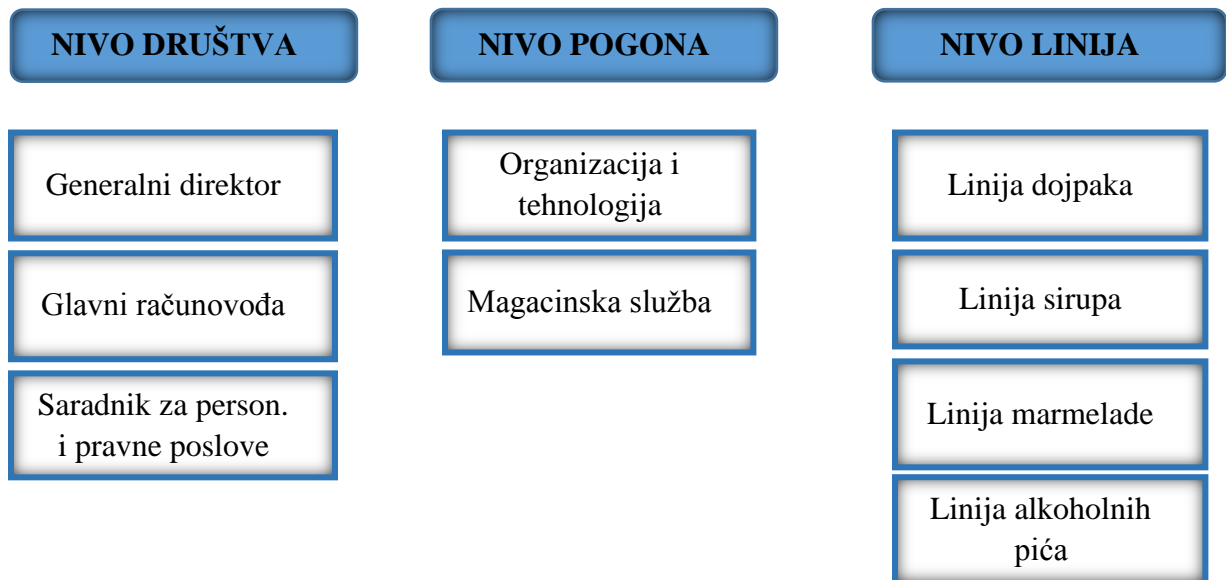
NIVO DRUŠTVA

Generalni direktor

Glavni računovođa

Saradnik za person. i pravne poslove

NIVO POGONA

Organizacija i tehnologija

Magacinska služba

NIVO LINIJA

Linija dojpaka

Linija sirupa

Linija marmelade

Linija alkoholnih pića